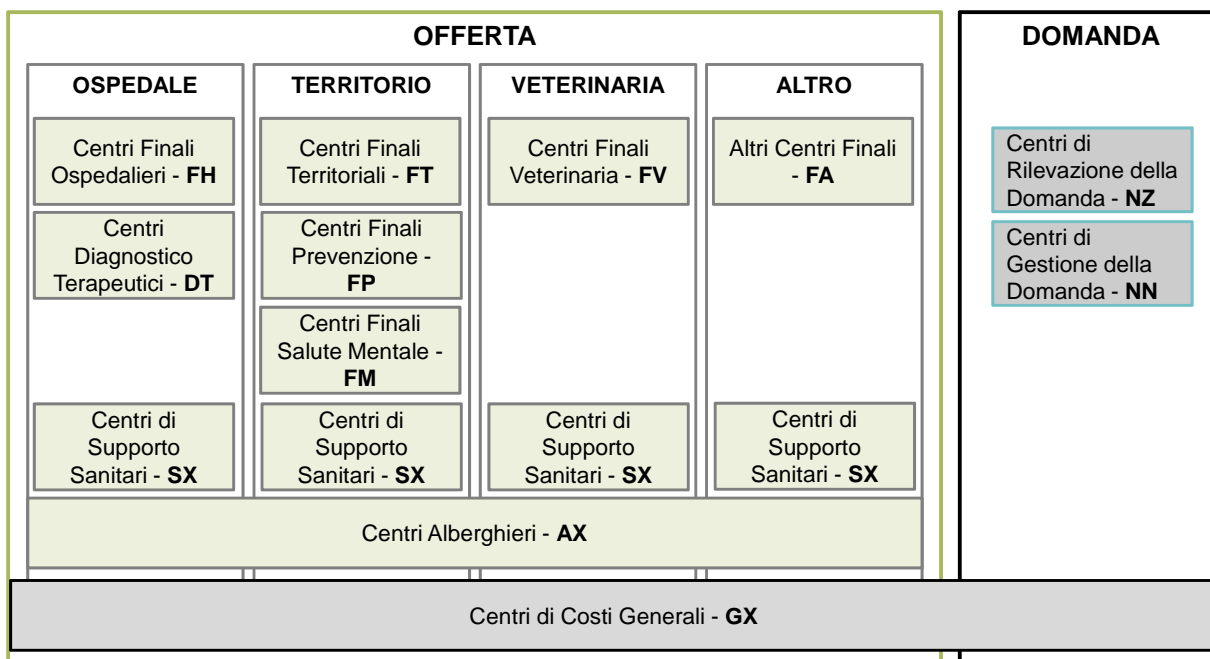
OFFERTA

OSPEDALE

Centri Finali Ospedalieri - **FH**

Centri Diagnostico Terapeutici - **DT**

Centri di Supporto Sanitari - **SX**

TERRITORIO

Centri Finali Territoriali - **FT**

Centri Finali Prevenzione - **FP**

Centri Finali Salute Mentale - **FM**

Centri di Supporto Sanitari - **SX**

VETERINARIA

Centri Finali Veterinaria - **FV**

Centri di Supporto Sanitari - **SX**

ALTRO

Altri Centri Finali - **FA**

Centri di Supporto Sanitari - **SX**

Centri Alberghieri - **AX**

DOMANDA

Centri di Rilevazione della Domanda - **NZ**

Centri di Gestione della Domanda - **NN**

Centri di Costi Generali - **GX**